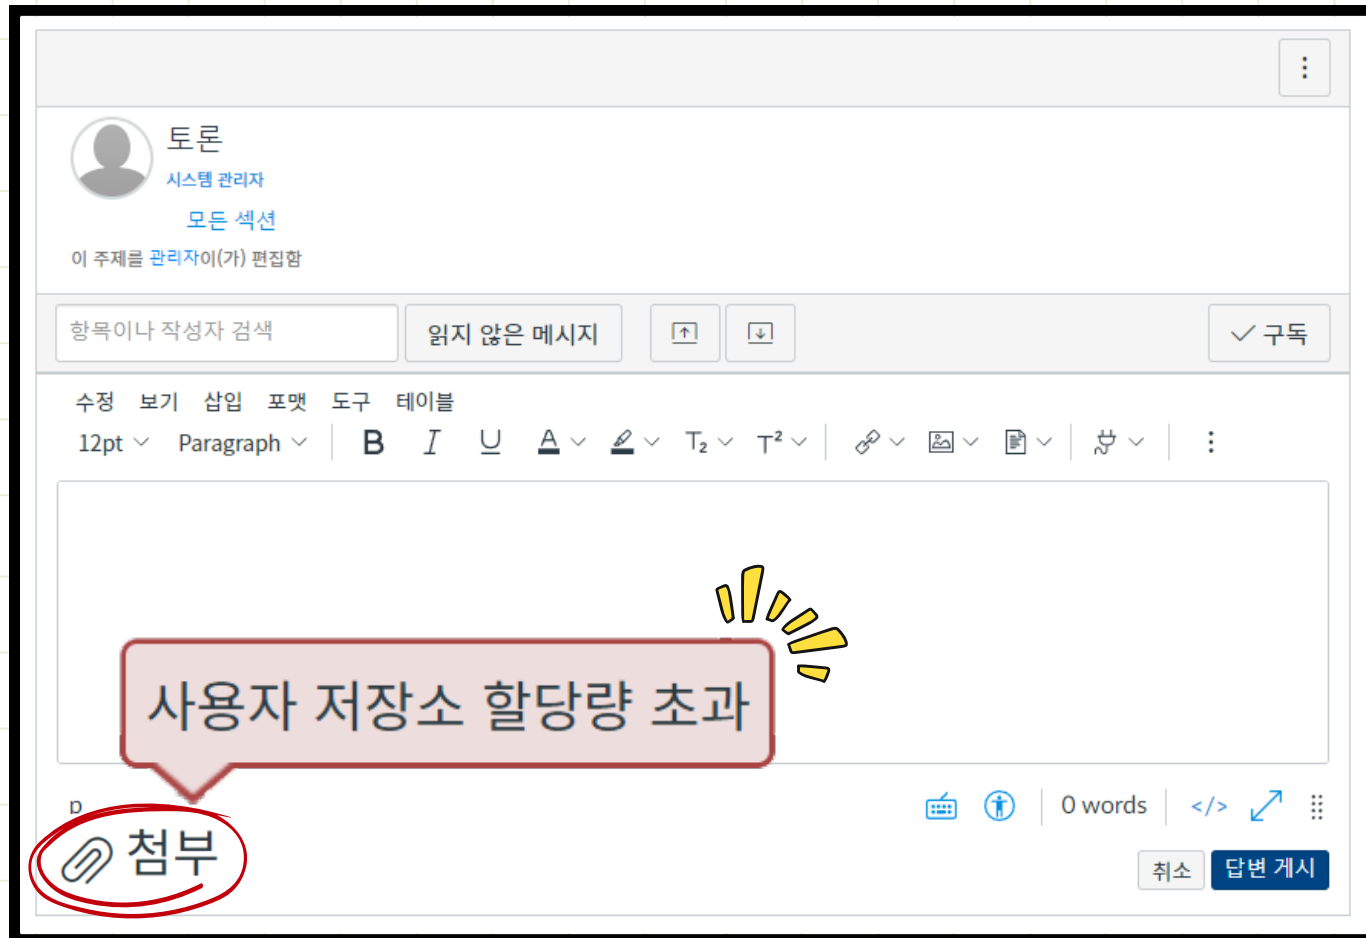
토론
시스템 관리자

모든 섹션

이 주제를 관리자이(가) 편집함

항목이나 작성자 검색

읽지 않은 메시지

구독

수정 보기 삽입 포맷 도구 테이블

12pt Paragraph B I U A $T_2$ $T^2$

사용자 저장소 할당량 초과

p

0 words </>

첨부

취소 답변 게시